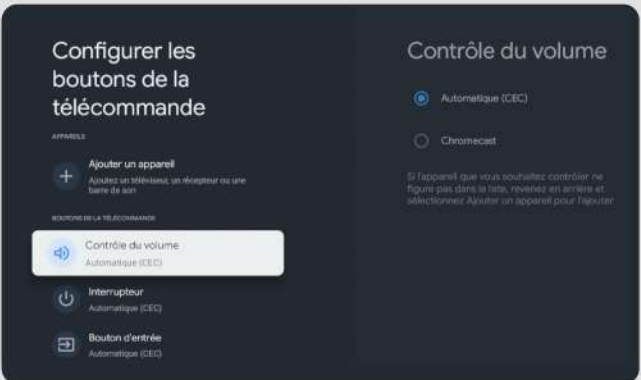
Configurer les boutons de la télécommande

APPAREILS

Ajouter un appareil
Ajoutez un téléviseur, un récepteur ou une barre de son

BOUTONS DE LA TÉLÉCOMMANDE

Contrôle du volume
Automatique (CEC)

Interrupteur
Automatique (CEC)

Bouton d'entrée
Automatique (CEC)

Contrôle du volume

Automatique (CEC)

Chromecast

Si l'appareil que vous souhaitez contrôler ne figure pas dans la liste, revenez en arrière et sélectionnez Ajouter un appareil pour l'ajouter